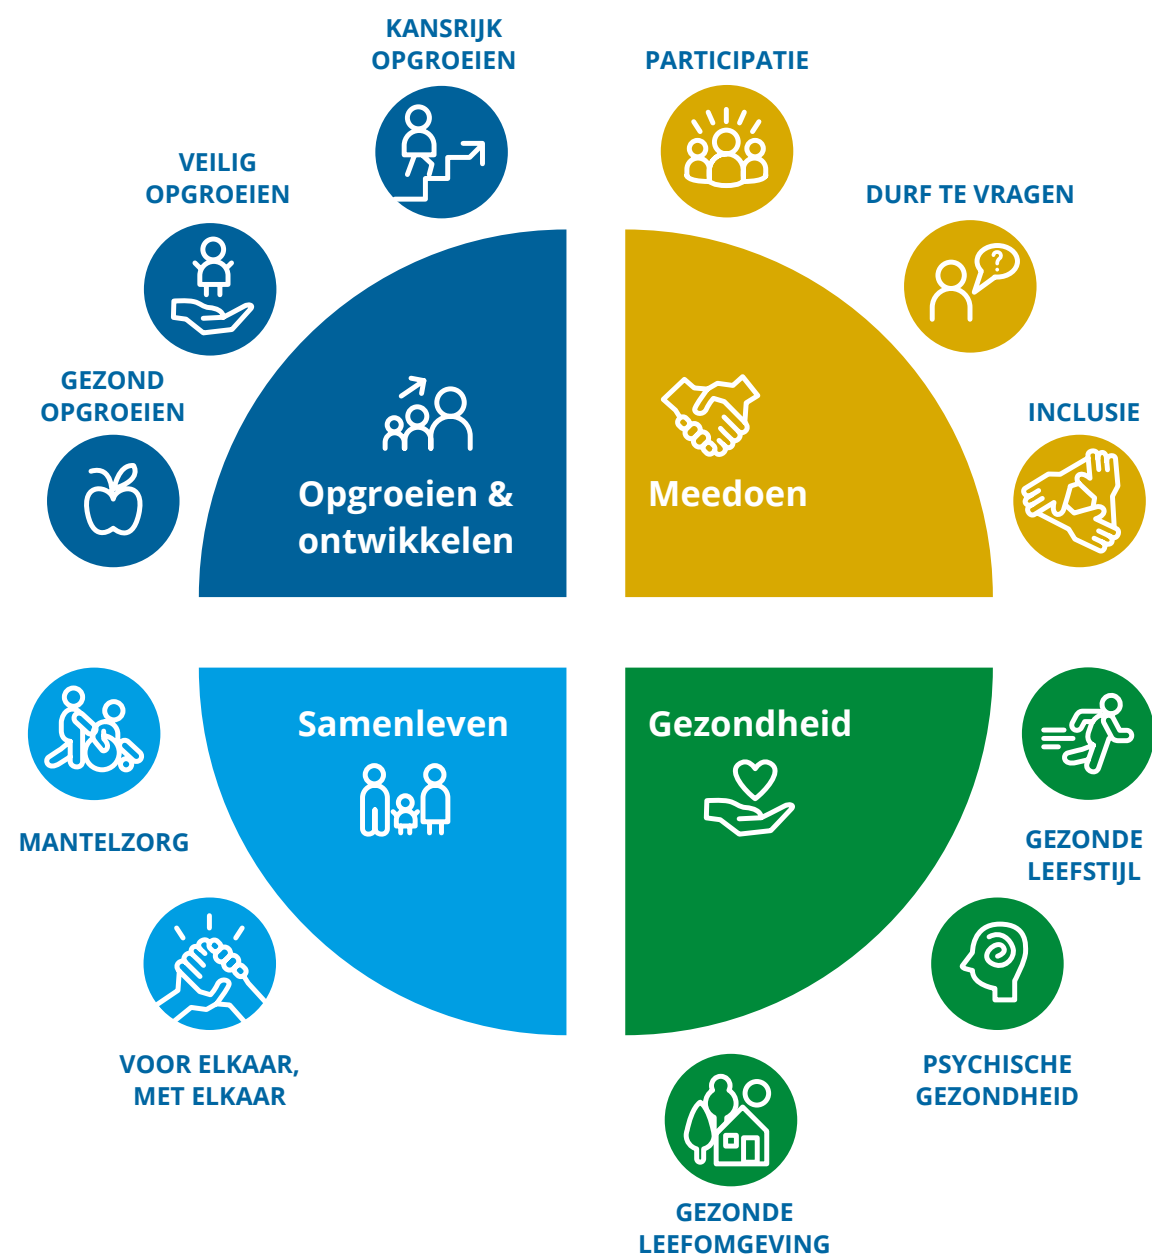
KANSRIJK OPGROEIEN

PARTICIPATIE

VEILIG OPGROEIEN

DURF TE VRAGEN

GEZOND OPGROEIEN

INCLUSIE

Opgroeien & ontwikkelen

Meedoen

Samenleven

Gezondheid

MANTELZORG

GEZONDE LEEFSTIJL

VOOR ELKAAR, MET ELKAAR

PSYCHISCHE GEZONDHEID

GEZONDE LEEFOMGEVING